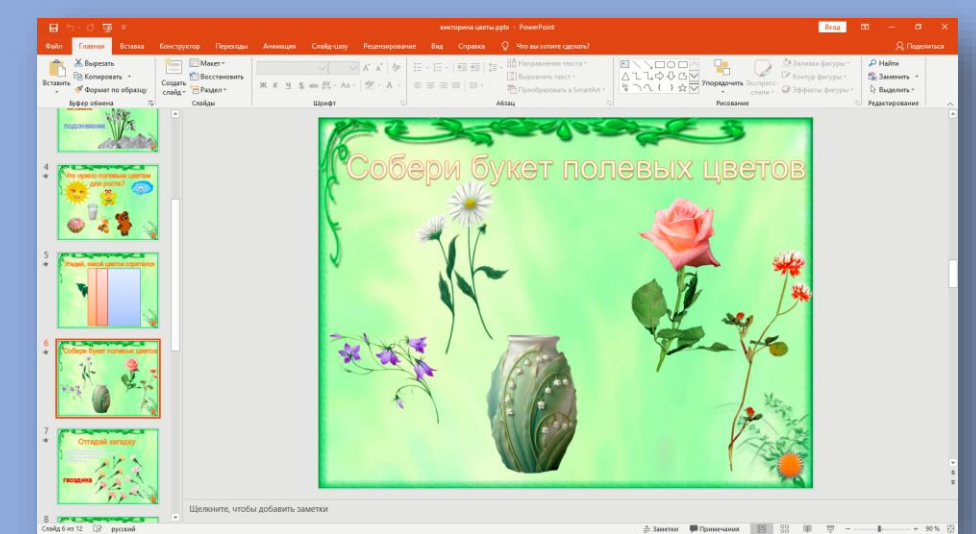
викторина цветы.pptx - PowerPoint

Вход

Файл Главная Вставка Конструктор Переходы Анимация Слайд-шоу Рецензирование Вид Справка Что вы хотите сделать?

Поделиться

Вырезать
Копировать
Вставить
Формат по образцу
Буфер обмена

Создать слайд
Макет
Восстановить
Раздел
Слайды

Шрифт

Направление текста
Выровнять текст
Преобразовать в SmartArt
Абзац

Упорядочить
Экспресс-стили
Заливка фигуры
Контур фигуры
Эффекты фигуры
Рисование

Найти
Заменить
Выделить
Редактирование

подснежник

4
Что нужно полевым цветам для роста?

5
Угадай, какой цветок спрятался

6
Собери букет полевых цветов

7
Отгадай загадку
гвоздика

8

Собери букет полевых цветов

Щелкните, чтобы добавить заметки

Слайд 6 из 12 русский

Заметки Примечания 90 %